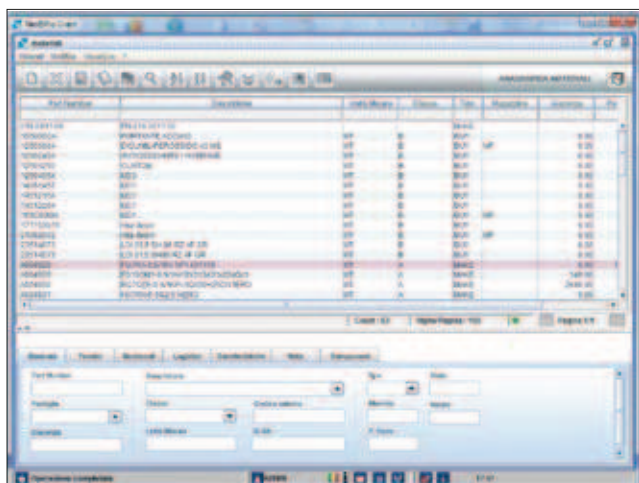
Part Number | Descrizione | Unità Misura | Classe | Tipo | Magazzino | Giacenza

ANAGRAFICA MATERIALI

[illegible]

Generale | Fornitori | Movimenti | Logistica | Caratteristiche | Note | Dichiarazioni

Part Number
Descrizione
Tipo
Stato
Famiglia
Classe
Gestione a lotto
Allarme
Valore
Ubicazione
Unità Misura
Q.tà
P. Costo

Operazione completata